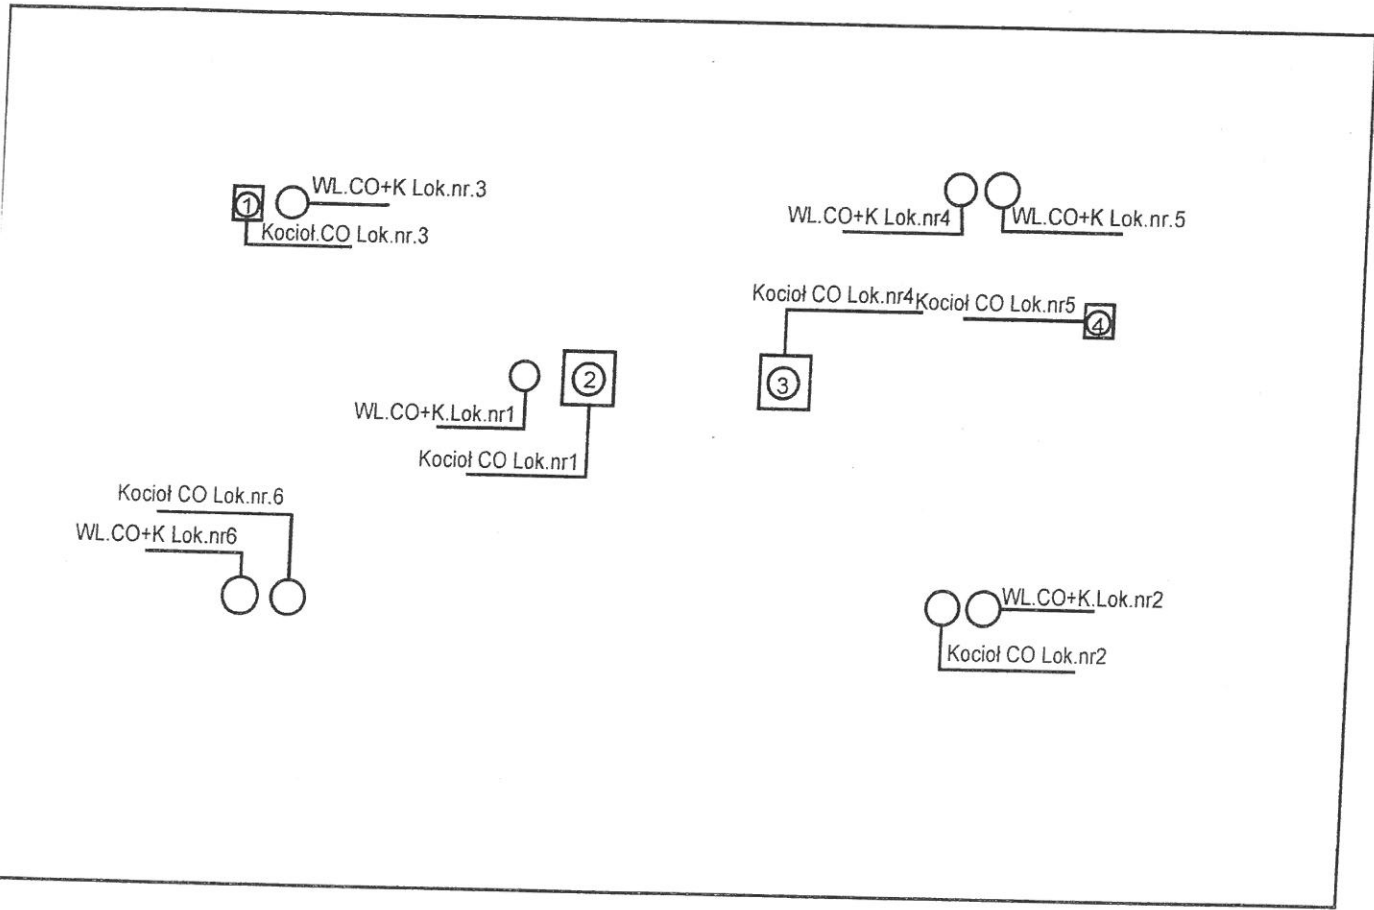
1
WL.CO+K Lok.nr.3
Kocioł.CO Lok.nr.3

WL.CO+K Lok.nr4
WL.CO+K Lok.nr.5

Kocioł CO Lok.nr4
Kocioł CO Lok.nr5
4

2
WL.CO+K.Lok.nr1
Kocioł CO Lok.nr1

3

Kocioł CO Lok.nr.6
WL.CO+K Lok.nr6

WL.CO+K.Lok.nr2
Kocioł CO Lok.nr2